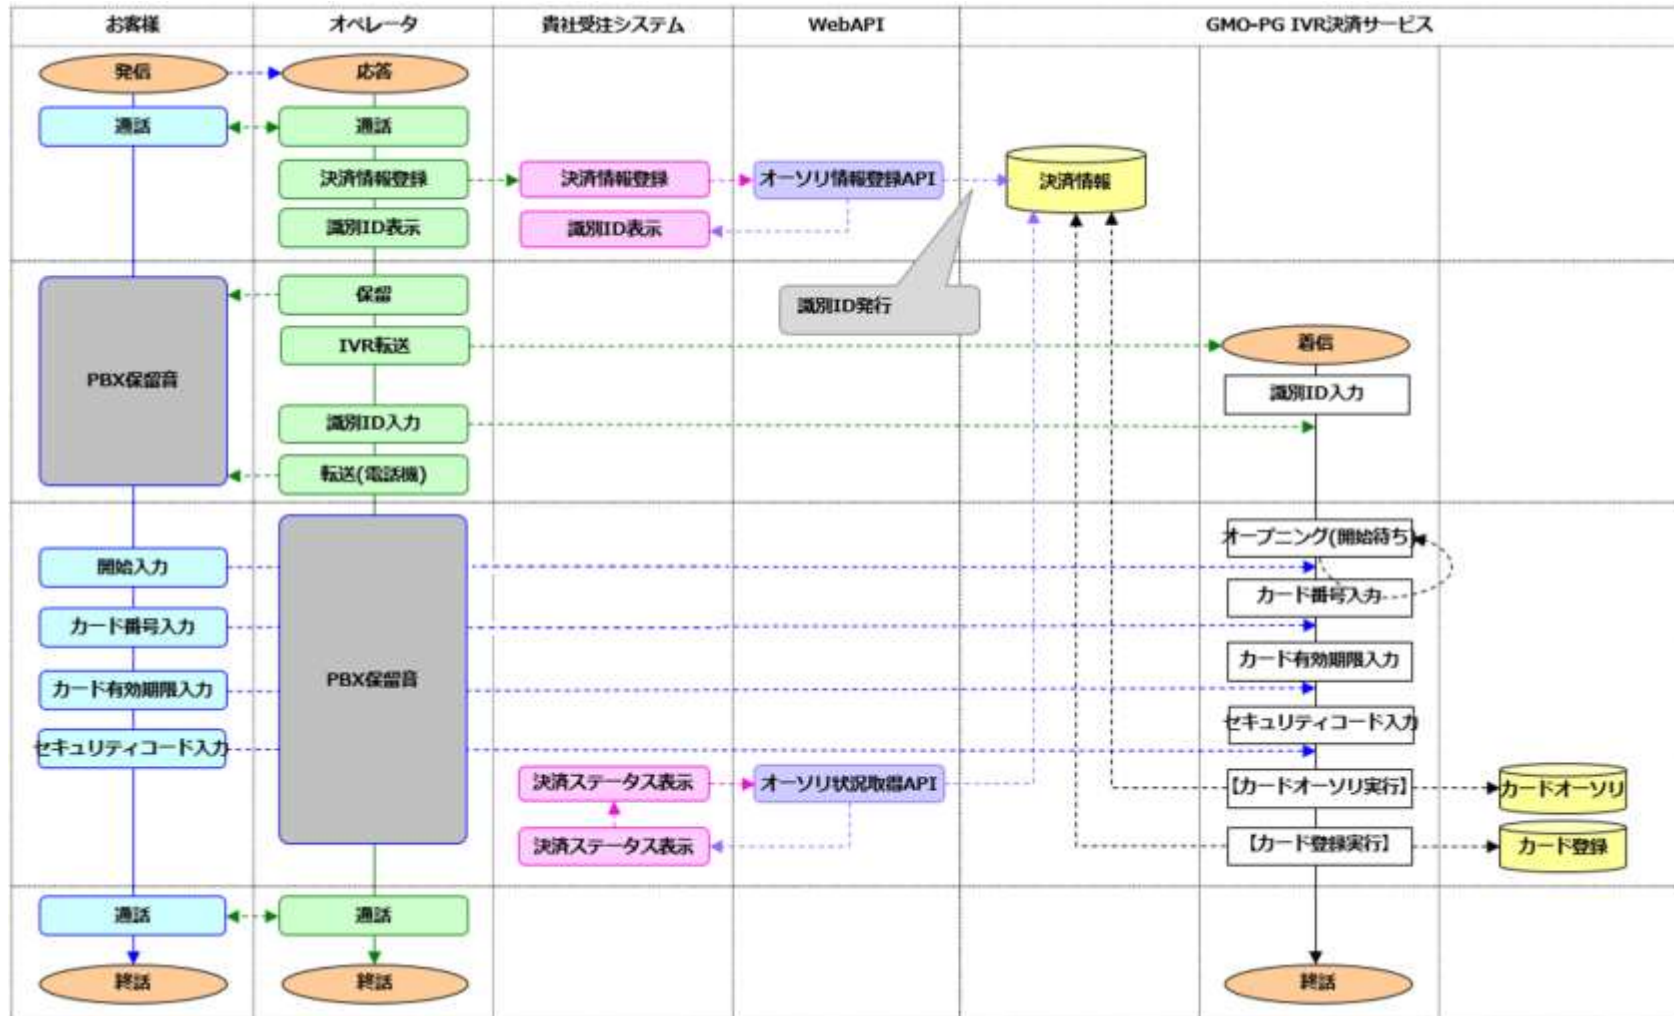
お客様

オペレータ

貴社受注システム

WebAPI

GMO-PG IVR決済サービス

発信

応答

通話

通話

決済情報登録

決済情報登録

オーソリ情報登録API

決済情報

識別ID表示

識別ID表示

識別ID発行

保留

PBX保留音

IVR転送

着信

識別ID入力

識別ID入力

転送(電話機)

オープニング(開始待ち)

開始入力

カード番号入力

カード番号入力

PBX保留音

カード有効期限入力

カード有効期限入力

セキュリティコード入力

セキュリティコード入力

決済ステータス表示

オーソリ状況取得API

【カードオーソリ実行】

カードオーソリ

決済ステータス表示

【カード登録実行】

カード登録

通話

通話

終話

終話

終話